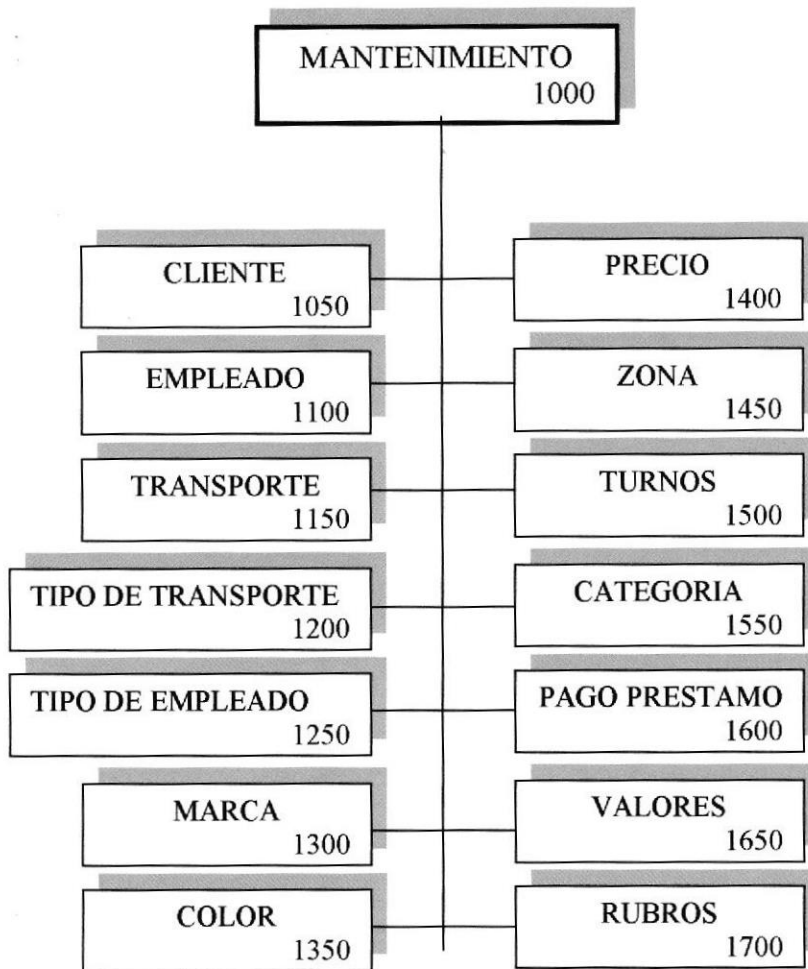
MANTENIMIENTO
1000

CLIENTE
1050

PRECIO
1400

EMPLEADO
1100

ZONA
1450

TRANSPORTE
1150

TURNOS
1500

TIPO DE TRANSPORTE
1200

CATEGORIA
1550

TIPO DE EMPLEADO
1250

PAGO PRESTAMO
1600

MARCA
1300

VALORES
1650

COLOR
1350

RUBROS
1700